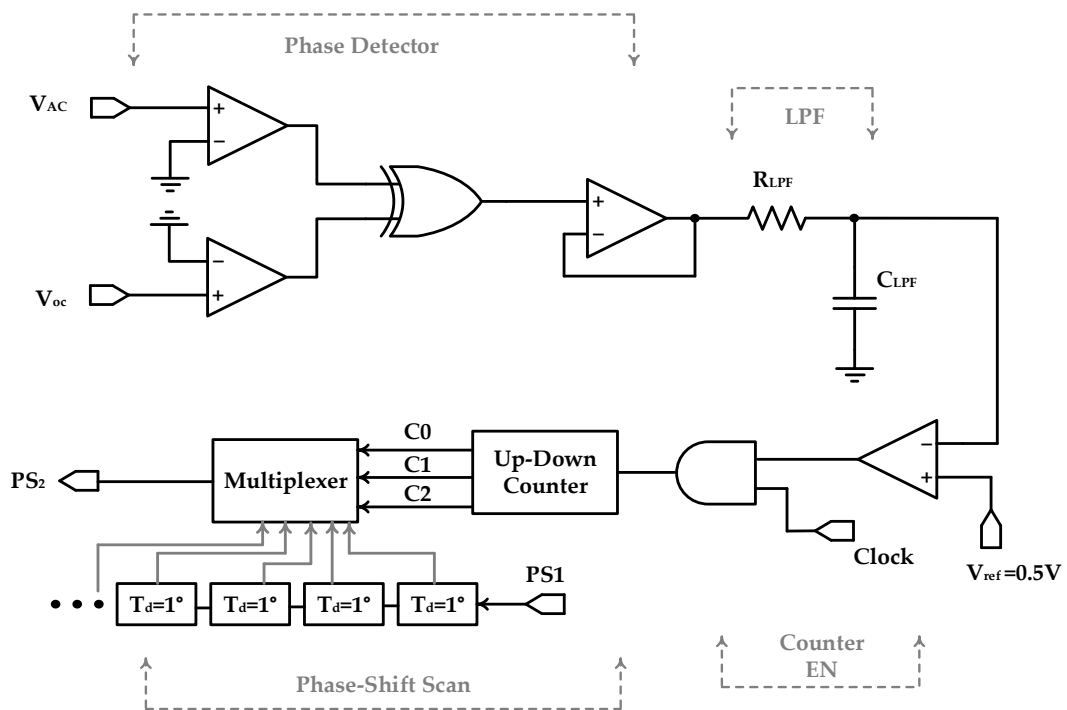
Phase Detector

$V_{AC}$

$V_{oc}$

LPF

$R_{LPF}$

$C_{LPF}$

+
−
−
+
+
−
−
+

C0
C1
C2

$PS_2$

Multiplexer

Up-Down Counter

Clock

$V_{ref}$ =0.5V

• • •

$T_d$=1°
$T_d$=1°
$T_d$=1°
$T_d$=1°

PS1

Phase-Shift Scan

Counter EN